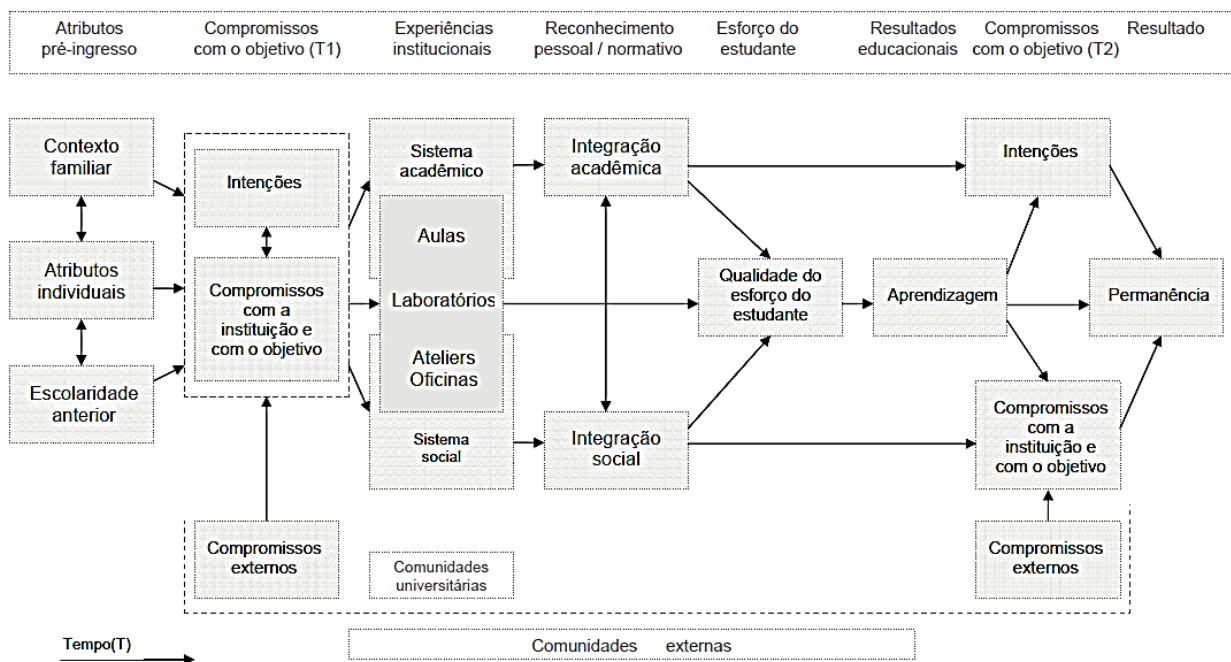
Atributos pré-ingresso

Compromissos com o objetivo (T1)

Experiências institucionais

Reconhecimento pessoal / normativo

Esforço do estudante

Resultados educacionais

Compromissos com o objetivo (T2)

Resultado

Contexto familiar

Atributos individuais

Escolaridade anterior

Intenções

Compromissos com a instituição e com o objetivo

Compromissos externos

Sistema acadêmico

Aulas

Laboratórios

Ateliers Oficinas

Sistema social

Comunidades universitárias

Integração acadêmica

Integração social

Qualidade do esforço do estudante

Aprendizagem

Intenções

Compromissos com a instituição e com o objetivo

Compromissos externos

Permanência

Tempo(T)

Comunidades externas